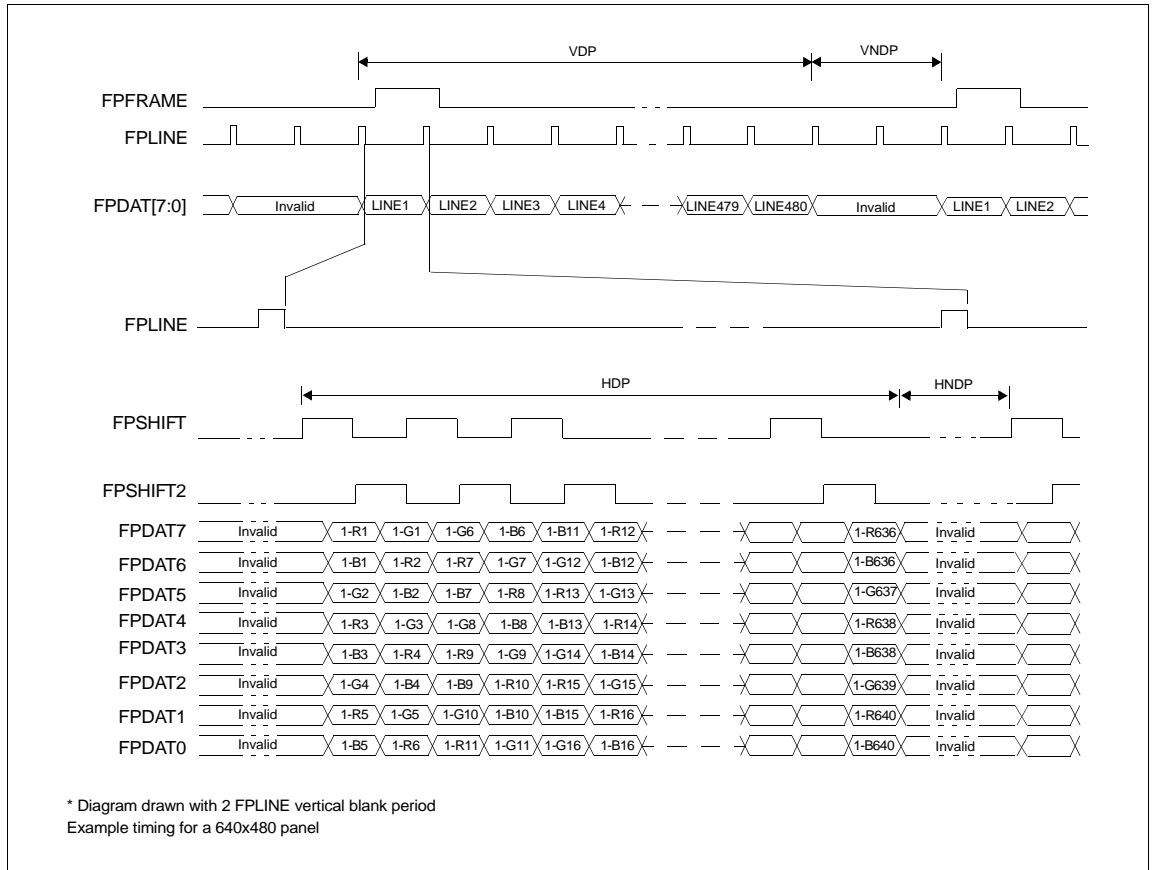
VDP
VNDP
FPFRAME
FPLINE
FPDAT[7:0]
Invalid
LINE1
LINE2
LINE3
LINE4
LINE479
LINE480
Invalid
LINE1
LINE2

FPLINE

HDP
HNDP
FPSHIFT

FPSHIFT2

| | | | | | | | | | |
|---|---|---|---|---|---|---|---|---|---|
| FPDAT7 | Invalid | 1-R1 | 1-G1 | 1-G6 | 1-B6 | 1-B11 | 1-R12 | 1-R636 | Invalid |
| FPDAT6 | Invalid | 1-B1 | 1-R2 | 1-R7 | 1-G7 | 1-G12 | 1-B12 | 1-B636 | Invalid |
| FPDAT5 | Invalid | 1-G2 | 1-B2 | 1-B7 | 1-R8 | 1-R13 | 1-G13 | 1-G637 | Invalid |
| FPDAT4 | Invalid | 1-R3 | 1-G3 | 1-G8 | 1-B8 | 1-B13 | 1-R14 | 1-R638 | Invalid |
| FPDAT3 | Invalid | 1-B3 | 1-R4 | 1-R9 | 1-G9 | 1-G14 | 1-B14 | 1-B638 | Invalid |
| FPDAT2 | Invalid | 1-G4 | 1-B4 | 1-B9 | 1-R10 | 1-R15 | 1-G15 | 1-G639 | Invalid |
| FPDAT1 | Invalid | 1-R5 | 1-G5 | 1-G10 | 1-B10 | 1-B15 | 1-R16 | 1-R640 | Invalid |
| FPDAT0 | Invalid | 1-B5 | 1-R6 | 1-R11 | 1-G11 | 1-G16 | 1-B16 | 1-B640 | Invalid |

* Diagram drawn with 2 FPLINE vertical blank period
Example timing for a 640x480 panel